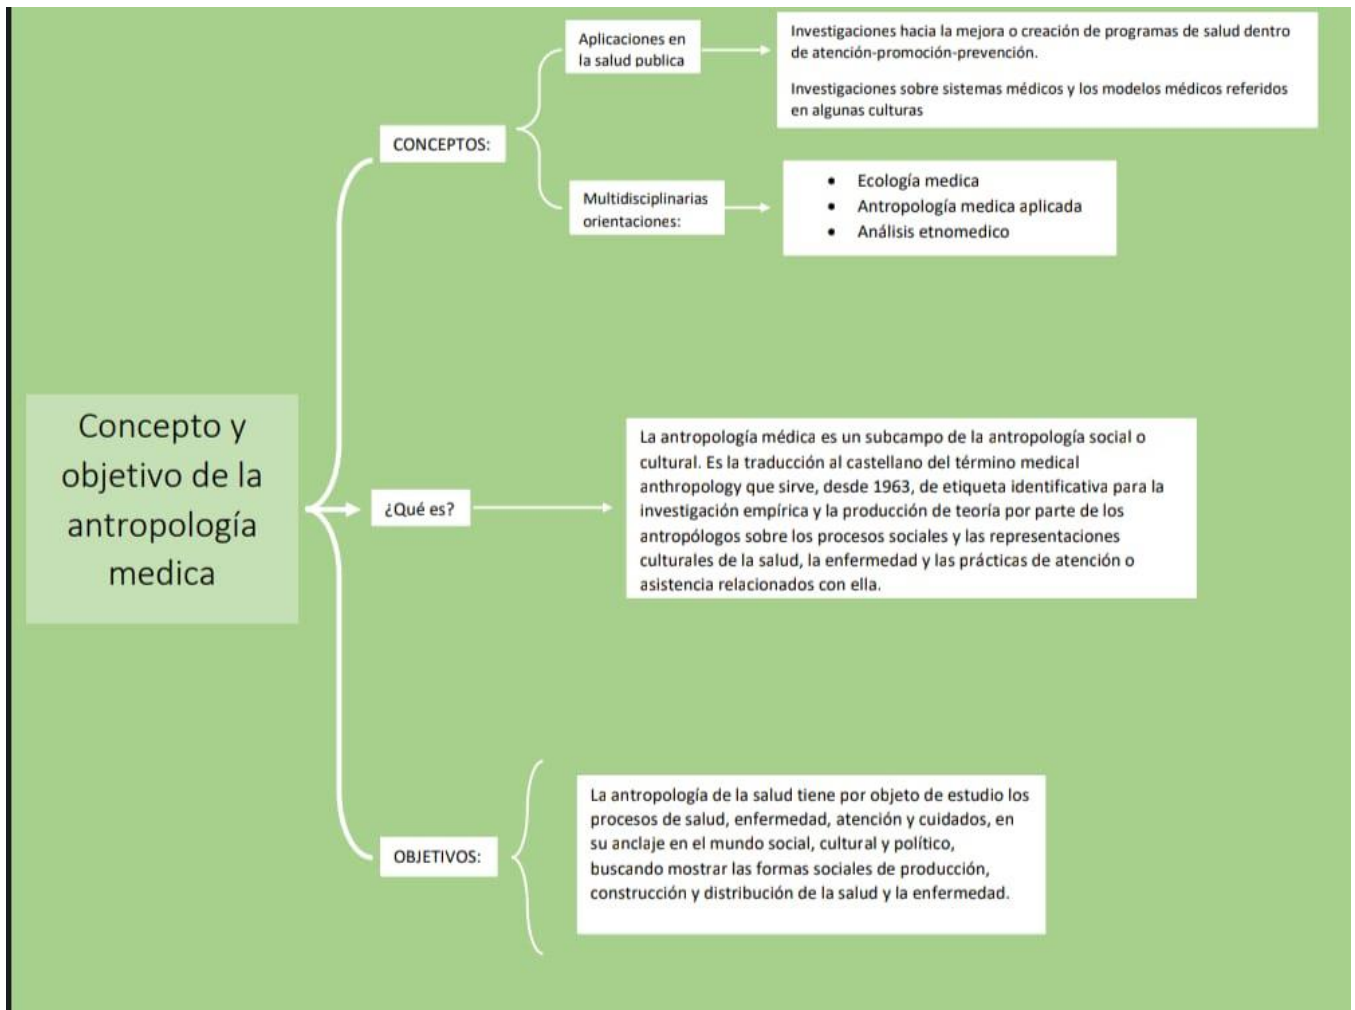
Concepto y objetivo de la antropología medica

CONCEPTOS:

Aplicaciones en la salud publica

Investigaciones hacia la mejora o creación de programas de salud dentro de atención-promoción-prevención.

Investigaciones sobre sistemas médicos y los modelos médicos referidos en algunas culturas

Multidisciplinarias orientaciones:

- Ecología medica
- Antropología medica aplicada
- Análisis etnomedico

¿Qué es?

La antropología médica es un subcampo de la antropología social o cultural. Es la traducción al castellano del término medical anthropology que sirve, desde 1963, de etiqueta identificativa para la investigación empírica y la producción de teoría por parte de los antropólogos sobre los procesos sociales y las representaciones culturales de la salud, la enfermedad y las prácticas de atención o asistencia relacionados con ella.

OBJETIVOS:

La antropología de la salud tiene por objeto de estudio los procesos de salud, enfermedad, atención y cuidados, en su anclaje en el mundo social, cultural y político, buscando mostrar las formas sociales de producción, construcción y distribución de la salud y la enfermedad.